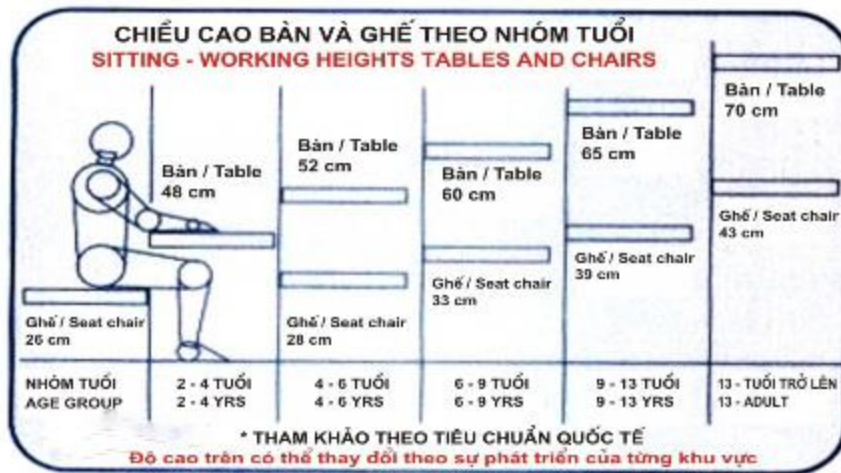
CHIỀU CAO BÀN VÀ GHẾ THEO NHÓM TUỔI
SITTING - WORKING HEIGHTS TABLES AND CHAIRS

Bàn / Table
48 cm

Ghế / Seat chair
26 cm

Bàn / Table
52 cm

Ghế / Seat chair
28 cm

Bàn / Table
60 cm

Ghế / Seat chair
33 cm

Bàn / Table
65 cm

Ghế / Seat chair
39 cm

Bàn / Table
70 cm

Ghế / Seat chair
43 cm

| NHÓM TUỔI AGE GROUP | 2 - 4 TUỔI 2 - 4 YRS | 4 - 6 TUỔI 4 - 6 YRS | 6 - 9 TUỔI 6 - 9 YRS | 9 - 13 TUỔI 9 - 13 YRS | 13 - TUỔI TRỞ LÊN 13 - ADULT |
|---|---|---|---|---|---|

* THAM KHẢO THEO TIÊU CHUẨN QUỐC TẾ
Độ cao trên có thể thay đổi theo sự phát triển của từng khu vực